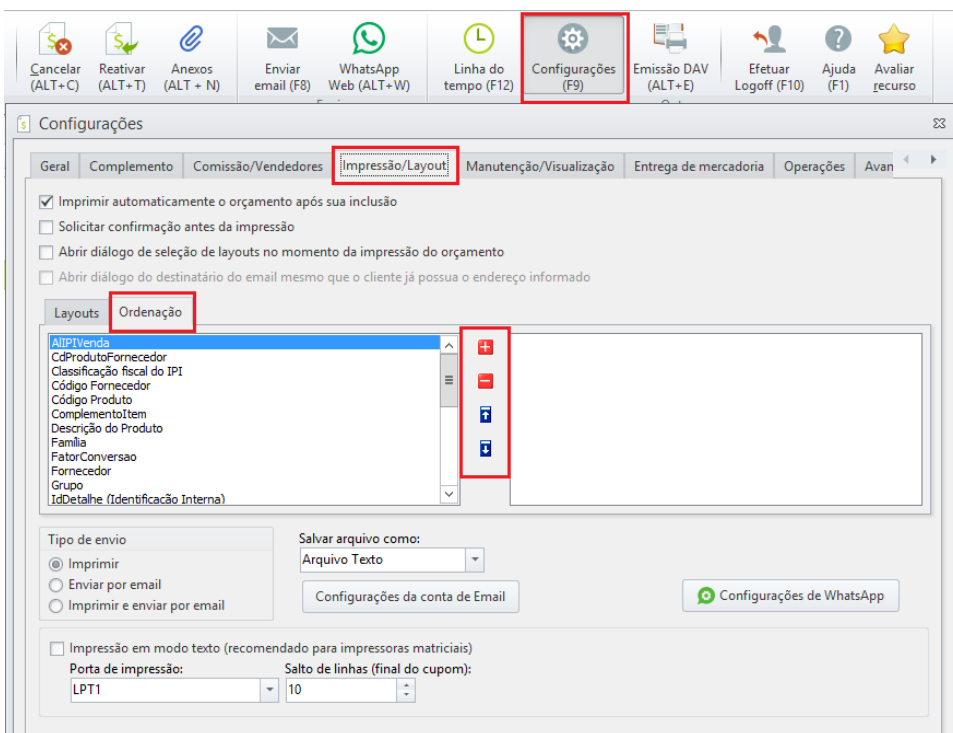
Cancelar (ALT+C)
Reativar (ALT+T)
Anexos (ALT + N)
Enviar email (F8)
WhatsApp Web (ALT+W)
Linha do tempo (F12)
Configurações (F9)
Emissão DAV (ALT+E)
Efetuar Logoff (F10)
Ajuda (F1)
Avaliar recurso

Configurações

Geral | Complemento | Comissão/Vendedores | Impressão/Layout | Manutenção/Visualização | Entrega de mercadoria | Operações | Avan

Imprimir automaticamente o orçamento após sua inclusão
Solicitar confirmação antes da impressão
Abrir diálogo de seleção de layouts no momento da impressão do orçamento
Abrir diálogo do destinatário do email mesmo que o cliente já possua o endereço informado

Layouts | Ordenação

AlIPIVenda
CdProdutoFornecedor
Classificação fiscal do IPI
Código Fornecedor
Código Produto
ComplementoItem
Descrição do Produto
Família
FatorConversao
Fornecedor
Grupo
IdDetalhe (Identificacao Interna)

Tipo de envio
Imprimir
Enviar por email
Imprimir e enviar por email

Salvar arquivo como:
Arquivo Texto

Configurações da conta de Email

Configurações de WhatsApp

Impressão em modo texto (recomendado para impressoras matriciais)
Porta de impressão:
LPT1
Salto de linhas (final do cupom):
10